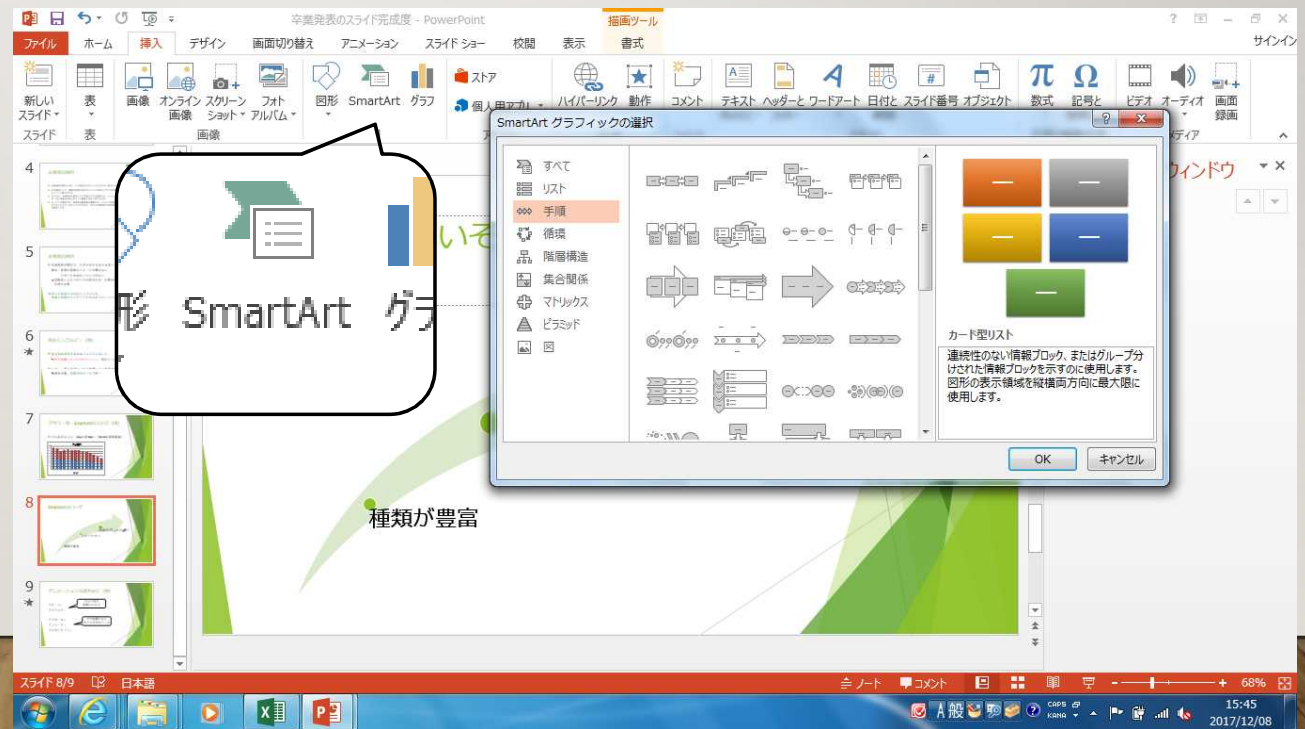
卒業発表のスライド完成度 - PowerPoint
描画ツール
? – ✕
ファイル ホーム 挿入 デザイン 画面切り替え アニメーション スライド ショー 校閲 表示 書式
サインイン
新しいスライド 表 画像 オンライン画像 スクリーンショット フォトアルバム 図形 SmartArt グラフ ストア 個人用アプリ ハイパーリンク 動作 コメント テキスト ヘッダーと ワードアート 日付と スライド番号 オブジェクト 数式 記号と ビデオ オーディオ 画面録画
スライド 表 画像 メディア
4
5
6
7
8
9
形 SmartArt グラ
いそ
種類が豊富
ウィンドウ
SmartArt グラフィックの選択
すべて
リスト
手順
循環
階層構造
集合関係
マトリックス
ピラミッド
図
カード型リスト
連続性のない情報ブロック、またはグループ分けされた情報ブロックを示すのに使用します。図形の表示領域を縦横両方向に最大限に使用します。
OK キャンセル
スライド 8/9 日本語
ノート コメント 68%
A 般 CAPS KANA
15:45
2017/12/08